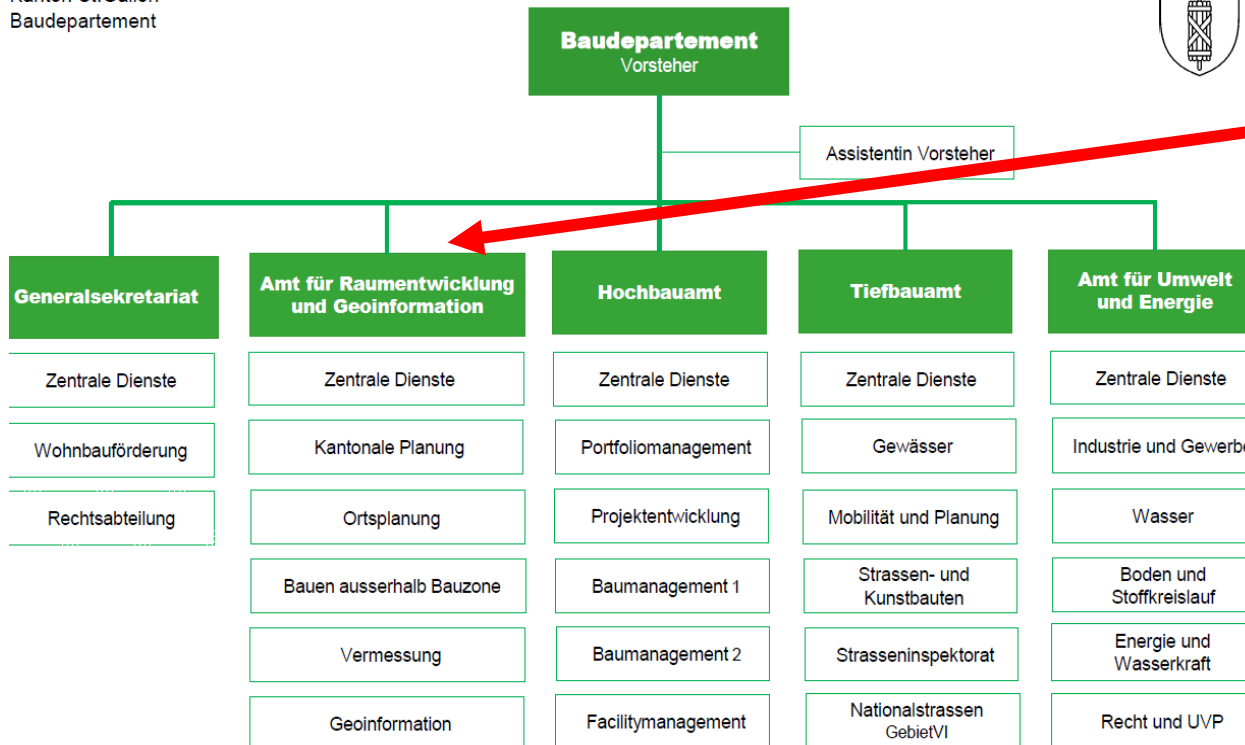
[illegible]
Baudepartement

Baudepartement
Vorsteher

Assistentin Vorsteher

Generalsekretariat

Zentrale Dienste

Wohnbauförderung

Rechtsabteilung

Amt für Raumentwicklung und Geoinformation

Zentrale Dienste

Kantonale Planung

Ortsplanung

Bauen ausserhalb Bauzone

Vermessung

Geoinformation

Hochbauamt

Zentrale Dienste

Portfoliomanagement

Projektentwicklung

Baumanagement 1

Baumanagement 2

Facilitymanagement

Tiefbauamt

Zentrale Dienste

Gewässer

Mobilität und Planung

Strassen- und Kunstbauten

Strasseninspektorat

Nationalstrassen GebietVI

Amt für Umwelt und Energie

Zentrale Dienste

Industrie und Gewerb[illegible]

Wasser

Boden und Stoffkreislauf

Energie und Wasserkraft

Recht und UVP